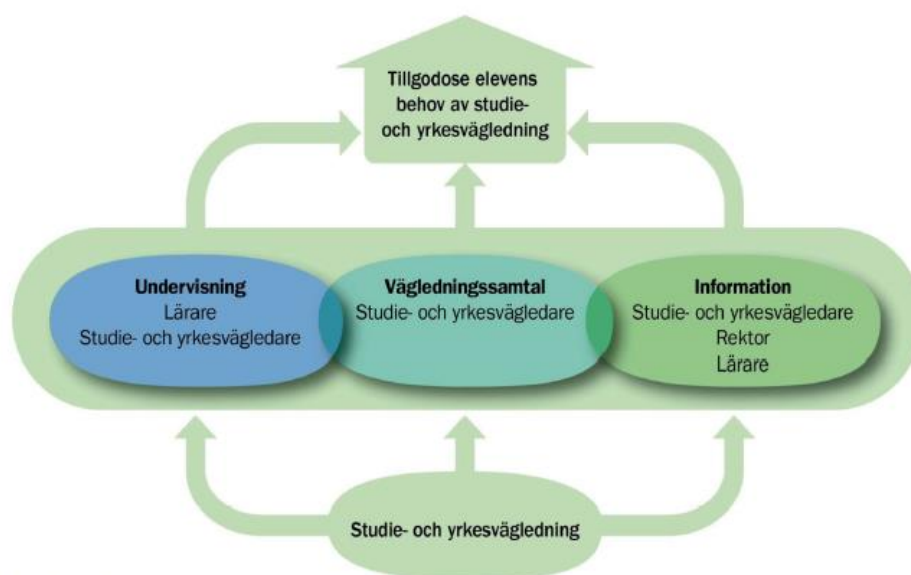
Tillgodose elevens behov av studie- och yrkesvägledning

Undervisning
Lärare
Studie- och yrkesvägledare

Vägledningssamtal
Studie- och yrkesvägledare

Information
Studie- och yrkesvägledare
Rektor
Lärare

Studie- och yrkesvägledning